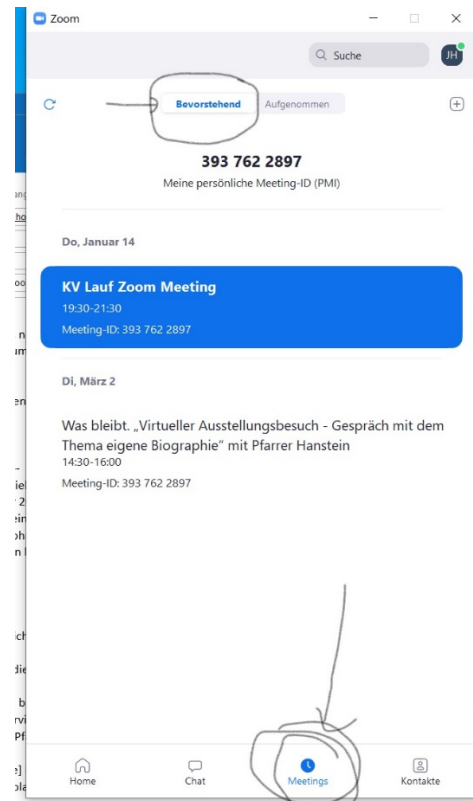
Zoom

Suche

JH

Bevorstehend

Aufgenommen

393 762 2897

Meine persönliche Meeting-ID (PMI)

Do, Januar 14

KV Lauf Zoom Meeting

19:30-21:30

Meeting-ID: 393 762 2897

Di, März 2

Was bleibt. „Virtueller Ausstellungsbesuch - Gespräch mit dem Thema eigene Biographie" mit Pfarrer Hanstein

14:30-16:00

Meeting-ID: 393 762 2897

Home

Chat

Meetings

Kontakte